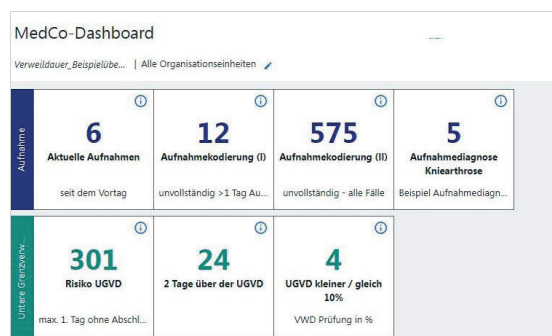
MedCo-Dashboard

Verweildauer_Beispielübe... | Alle Organisationseinheiten

Aufnahme

6
Aktuelle Aufnahmen
seit dem Vortag

12
Aufnahmekodierung (I)
unvollständig >1 Tag Au...

575
Aufnahmekodierung (II)
unvollständig - alle Fälle

5
Aufnahmediagnose Kniearthrose
Beispiel Aufnahmediagn...

Untere Grenzverw...

301
Risiko UGVD
max. 1. Tag ohne Abschl...

24
2 Tage über der UGVD

4
UGVD kleiner / gleich 10%
VWD Prüfung in %